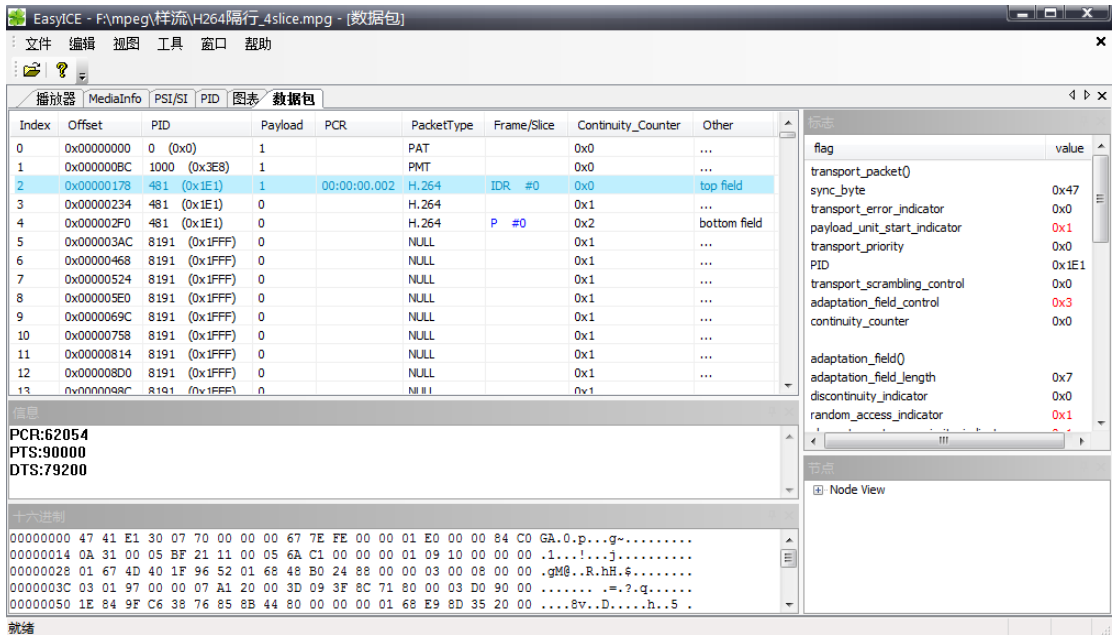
EasyICE - F:\mpeg\样流\H264隔行_4slice.mpg - [数据包]

文件 编辑 视图 工具 窗口 帮助

播放器 MediaInfo PSI/SI PID 图表 数据包

| Index | Offset | PID | Payload | PCR | PacketType | Frame/Slice | Continuity_Counter | Other |
|---|---|---|---|---|---|---|---|---|
| 0 | 0x00000000 | 0 (0x0) | 1 | | PAT | | 0x0 | ... |
| 1 | 0x000000BC | 1000 (0x3E8) | 1 | | PMT | | 0x0 | ... |
| 2 | 0x00000178 | 481 (0x1E1) | 1 | 00:00:00.002 | H.264 | IDR #0 | 0x0 | top field |
| 3 | 0x00000234 | 481 (0x1E1) | 0 | | H.264 | | 0x1 | ... |
| 4 | 0x000002F0 | 481 (0x1E1) | 0 | | H.264 | P #0 | 0x2 | bottom field |
| 5 | 0x000003AC | 8191 (0x1FFF) | 0 | | NULL | | 0x1 | ... |
| 6 | 0x00000468 | 8191 (0x1FFF) | 0 | | NULL | | 0x1 | ... |
| 7 | 0x00000524 | 8191 (0x1FFF) | 0 | | NULL | | 0x1 | ... |
| 8 | 0x000005E0 | 8191 (0x1FFF) | 0 | | NULL | | 0x1 | ... |
| 9 | 0x0000069C | 8191 (0x1FFF) | 0 | | NULL | | 0x1 | ... |
| 10 | 0x00000758 | 8191 (0x1FFF) | 0 | | NULL | | 0x1 | ... |
| 11 | 0x00000814 | 8191 (0x1FFF) | 0 | | NULL | | 0x1 | ... |
| 12 | 0x000008D0 | 8191 (0x1FFF) | 0 | | NULL | | 0x1 | ... |
| 13 | 0x0000098C | 8191 (0x1FFF) | 0 | | NULL | | 0x1 | |

标志

| flag | value |
|---|---|
| transport_packet() | |
| sync_byte | 0x47 |
| transport_error_indicator | 0x0 |
| payload_unit_start_indicator | 0x1 |
| transport_priority | 0x0 |
| PID | 0x1E1 |
| transport_scrambling_control | 0x0 |
| adaptation_field_control | 0x3 |
| continuity_counter | 0x0 |
| adaptation_field() | |
| adaptation_field_length | 0x7 |
| discontinuity_indicator | 0x0 |
| random_access_indicator | 0x1 |

信息
PCR:62054
PTS:90000
DTS:79200

节点
Node View

十六进制
00000000 47 41 E1 30 07 70 00 00 00 67 7E FE 00 00 01 E0 00 00 84 C0 GA.0.p...g~.........
00000014 0A 31 00 05 BF 21 11 00 05 6A C1 00 00 00 01 09 10 00 00 00 .1...!...j..........
00000028 01 67 4D 40 1F 96 52 01 68 48 B0 24 88 00 00 03 00 08 00 00 .gM@..R.hH.$........
0000003C 03 01 97 00 00 07 A1 20 00 3D 09 3F 8C 71 80 00 03 D0 90 00 ...... .=.?.q......
00000050 1E 84 9F C6 38 76 85 8B 44 80 00 00 00 01 68 E9 8D 35 20 00 ....8v..D.....h..5 .

就绪